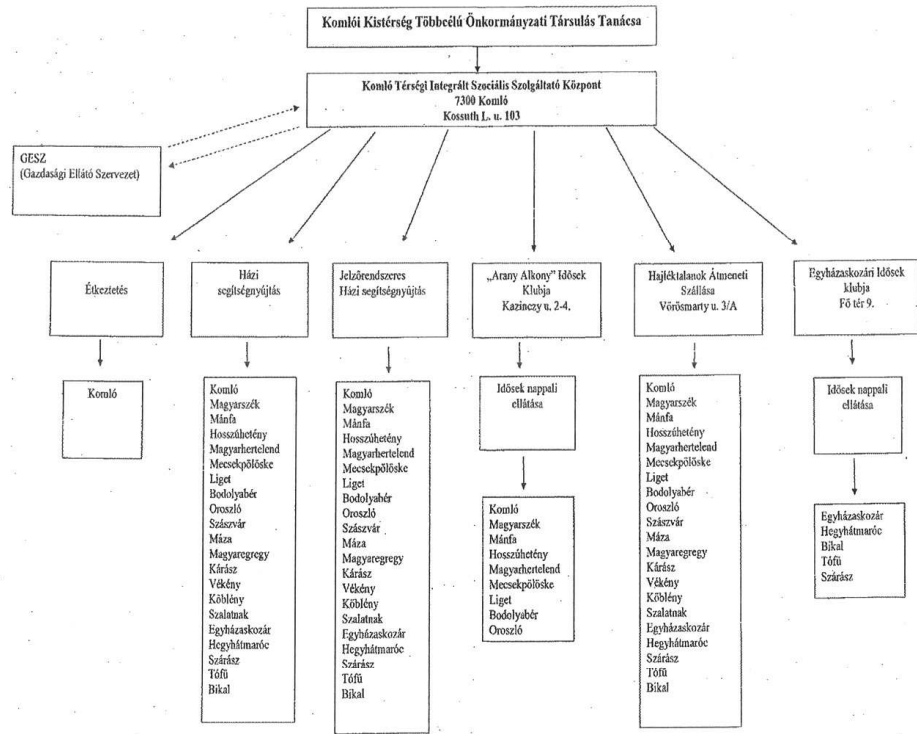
Komlói Kistérség Többcélú Önkormányzati Társulás Tanácsa

Komló Térségi Integrált Szociális Szolgáltató Központ
7300 Komló
Kossuth L. u. 103

GESZ
(Gazdasági Ellátó Szervezet)

Étkeztetés

Komló

Házi segítségnyújtás

Komló
Magyarszék
Mánfa
Hosszúhetény
Magyarhertelend
Mecsekpölöske
Liget
Bodolyabér
Oroszló
Szászvár
Máza
Magyaregregy
Kárász
Vékény
Köblény
Szalatnak
Egyházaskozár
Hegyhátmaróc
Szárász
Tófű
Bikal

Jelzőrendszeres Házi segítségnyújtás

Komló
Magyarszék
Mánfa
Hosszúhetény
Magyarhertelend
Mecsekpölöske
Liget
Bodolyabér
Oroszló
Szászvár
Máza
Magyaregregy
Kárász
Vékény
Köblény
Szalatnak
Egyházaskozár
Hegyhátmaróc
Szárász
Tófű
Bikal

„Arany Alkony" Idősek Klubja
Kazinczy u. 2-4.

Idősek nappali ellátása

Komló
Magyarszék
Mánfa
Hosszúhetény
Magyarhertelend
Mecsekpölöske
Liget
Bodolyabér
Oroszló

Hajléktalanok Átmeneti Szállása
Vörösmarty u. 3/A

Komló
Magyarszék
Mánfa
Hosszúhetény
Magyarhertelend
Mecsekpölöske
Liget
Bodolyabér
Oroszló
Szászvár
Máza
Magyaregregy
Kárász
Vékény
Köblény
Szalatnak
Egyházaskozár
Hegyhátmaróc
Szárász
Tófű
Bikal

Egyházaskozári Idősek klubja
Fő tér 9.

Idősek nappali ellátása

Egyházaskozár
Hegyhátmaróc
Bikal
Tófű
Szárász